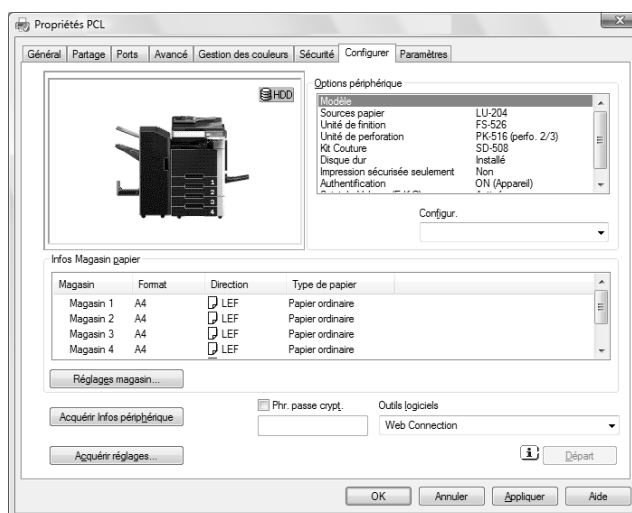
Propriétés PCL

Général | Partage | Ports | Avancé | Gestion des couleurs | Sécurité | Configurer | Paramètres

HDD

1
2
3
4

Options périphérique

| | |
|---|---|
| Modèle | |
| Sources papier | LU-204 |
| Unité de finition | FS-526 |
| Unité de perforation | PK-516 (perfo. 2/3) |
| Kit Couture | SD-508 |
| Disque dur | Installé |
| Impression sécurisée seulement | Non |
| Authentification | ON (Appareil) |

Configur.

Infos Magasin papier

| Magasin | Format | Direction | Type de papier |
|---|---|---|---|
| Magasin 1 | A4 | LEF | Papier ordinaire |
| Magasin 2 | A4 | LEF | Papier ordinaire |
| Magasin 3 | A4 | LEF | Papier ordinaire |
| Magasin 4 | A4 | LEF | Papier ordinaire |

Réglages magasin...

Acquérir Infos périphérique

Phr. passe crypt.

Outils logiciels

Web Connection

Acquérir réglages...

Départ

OK | Annuler | Appliquer | Aide